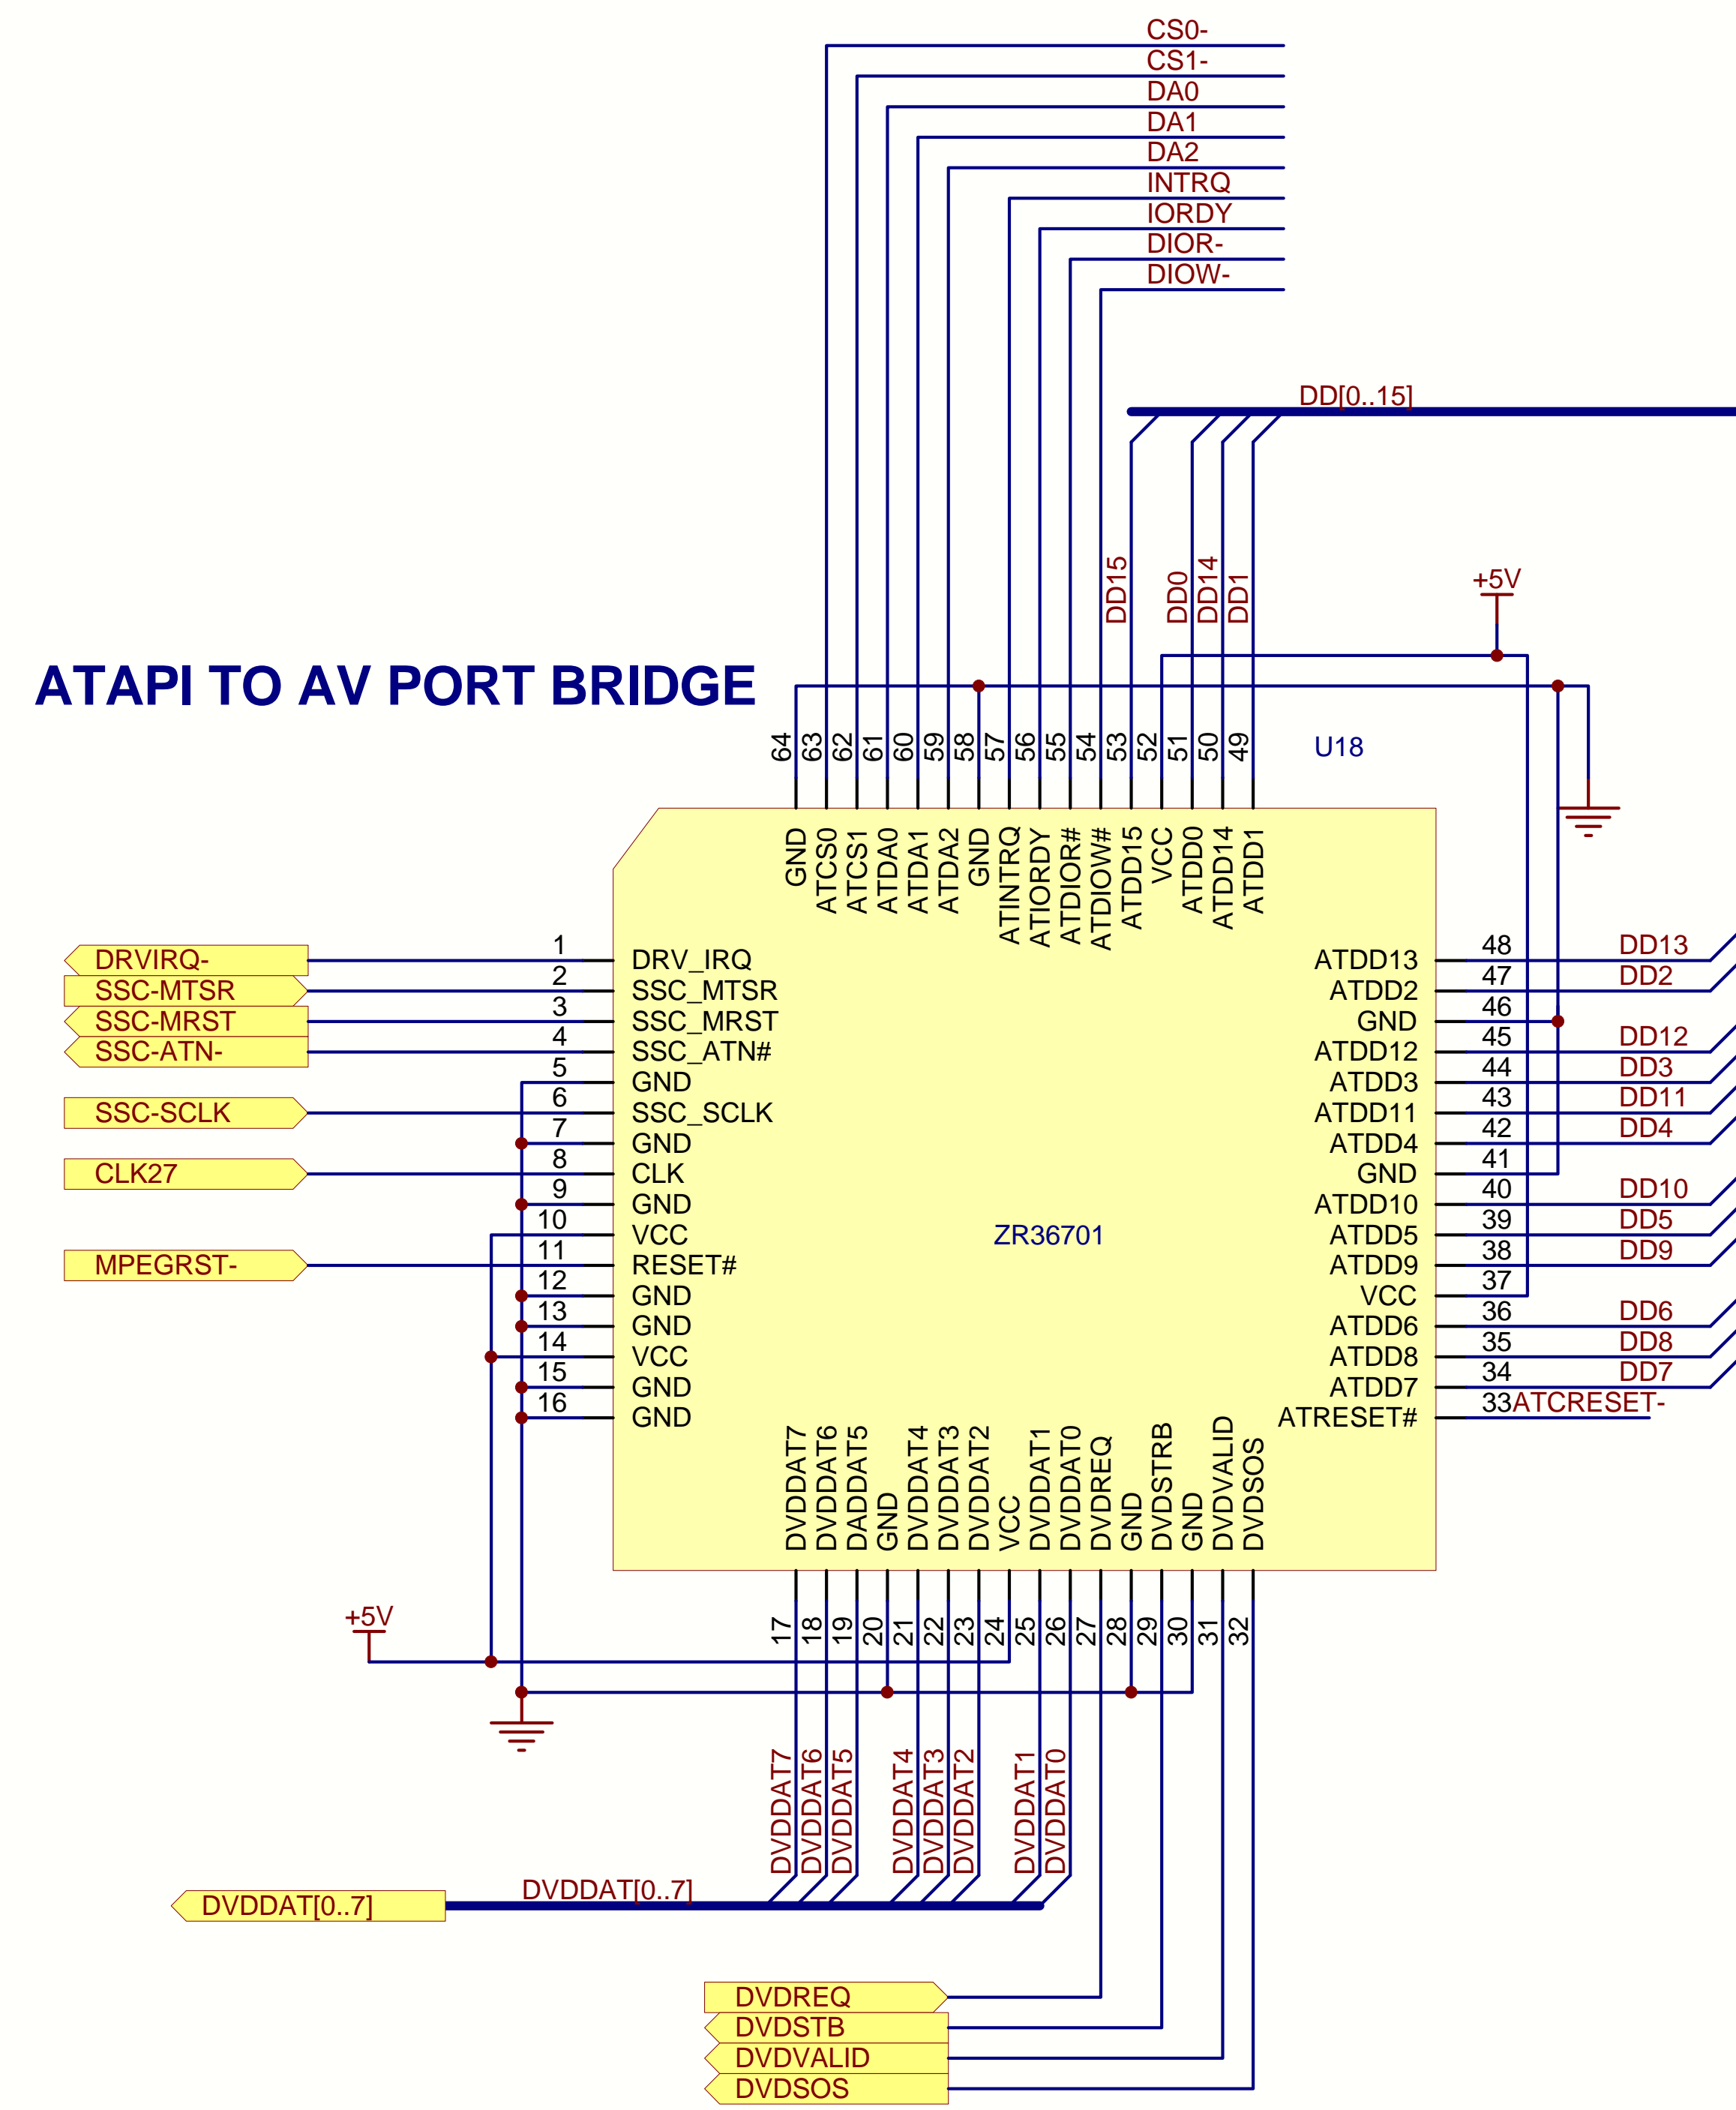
CS0-
CS1-
DA0
DA1
DA2
INTRQ
IORDY
DIOR-
DIOW-

DD[0..15]

DD15 DD0 DD14 DD1

+5V

ATAPI TO AV PORT BRIDGE

64 63 62 61 60 59 58 57 56 55 54 53 52 51 50 49

U18

GND ATCS0 ATCS1 ATDA0 ATDA1 ATDA2 GND ATINTRQ ATIORDY ATDIOR# ATDIOW# ATDD15 VCC ATDD0 ATDD14 ATDD1

DRVIRQ-
SSC-MTSR
SSC-MRST
SSC-ATN-
SSC-SCLK
CLK27
MPEGRST-

1 DRV_IRQ
2 SSC_MTSR
3 SSC_MRST
4 SSC_ATN#
5 GND
6 SSC_SCLK
7 GND
8 CLK
9 GND
10 VCC
11 RESET#
12 GND
13 GND
14 VCC
15 GND
16 GND

ZR36701

ATDD13 48 DD13
ATDD2 47 DD2
GND 46
ATDD12 45 DD12
ATDD3 44 DD3
ATDD11 43 DD11
ATDD4 42 DD4
GND 41
ATDD10 40 DD10
ATDD5 39 DD5
ATDD9 38 DD9
VCC 37
ATDD6 36 DD6
ATDD8 35 DD8
ATDD7 34 DD7
ATRESET# 33ATCRESET-

DVDDAT7 DVDDAT6 DADDAT5 GND DVDDAT4 DVDDAT3 DVDDAT2 VCC DVDDAT1 DVDDAT0 DVDREQ GND DVDSTRB GND DVDVALID DVDSOS

17 18 19 20 21 22 23 24 25 26 27 28 29 30 31 32

+5V

DVDDAT7 DVDDAT6 DVDDAT5 DVDDAT4 DVDDAT3 DVDDAT2 DVDDAT1 DVDDAT0

DVDDAT[0..7]
DVDDAT[0..7]

DVDREQ
DVDSTB
DVDVALID
DVDSOS